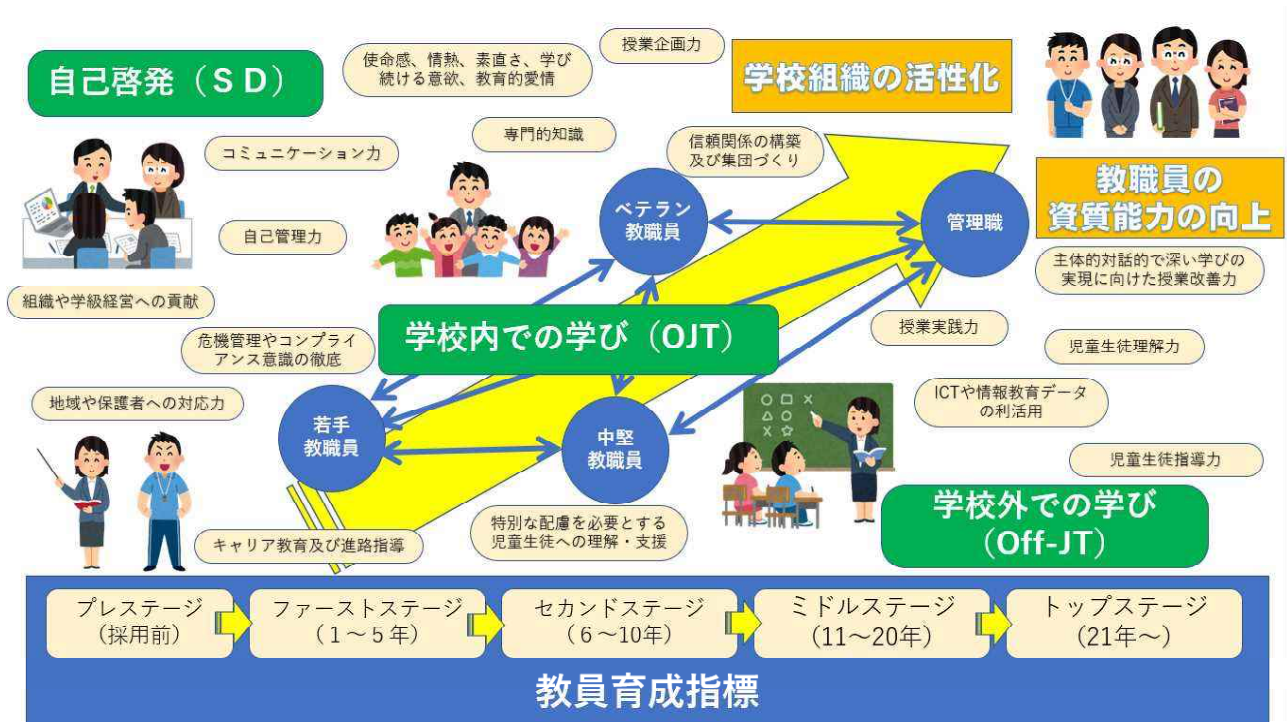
自己啓発（ＳＤ）

使命感、情熱、素直さ、学び続ける意欲、教育的愛情

授業企画力

学校組織の活性化

コミュニケーション力

専門的知識

信頼関係の構築及び集団づくり

教職員の資質能力の向上

自己管理力

ベテラン教職員

管理職

主体的対話的で深い学びの実現に向けた授業改善力

組織や学級経営への貢献

学校内での学び（OJT）

授業実践力

危機管理やコンプライアンス意識の徹底

児童生徒理解力

地域や保護者への対応力

若手教職員

中堅教職員

ICTや情報教育データの利活用

児童生徒指導力

学校外での学び（Off-JT）

キャリア教育及び進路指導

特別な配慮を必要とする児童生徒への理解・支援

プレステージ（採用前）

ファーストステージ（１～５年）

セカンドステージ（６～10年）

ミドルステージ（11～20年）

トップステージ（21年～）

教員育成指標